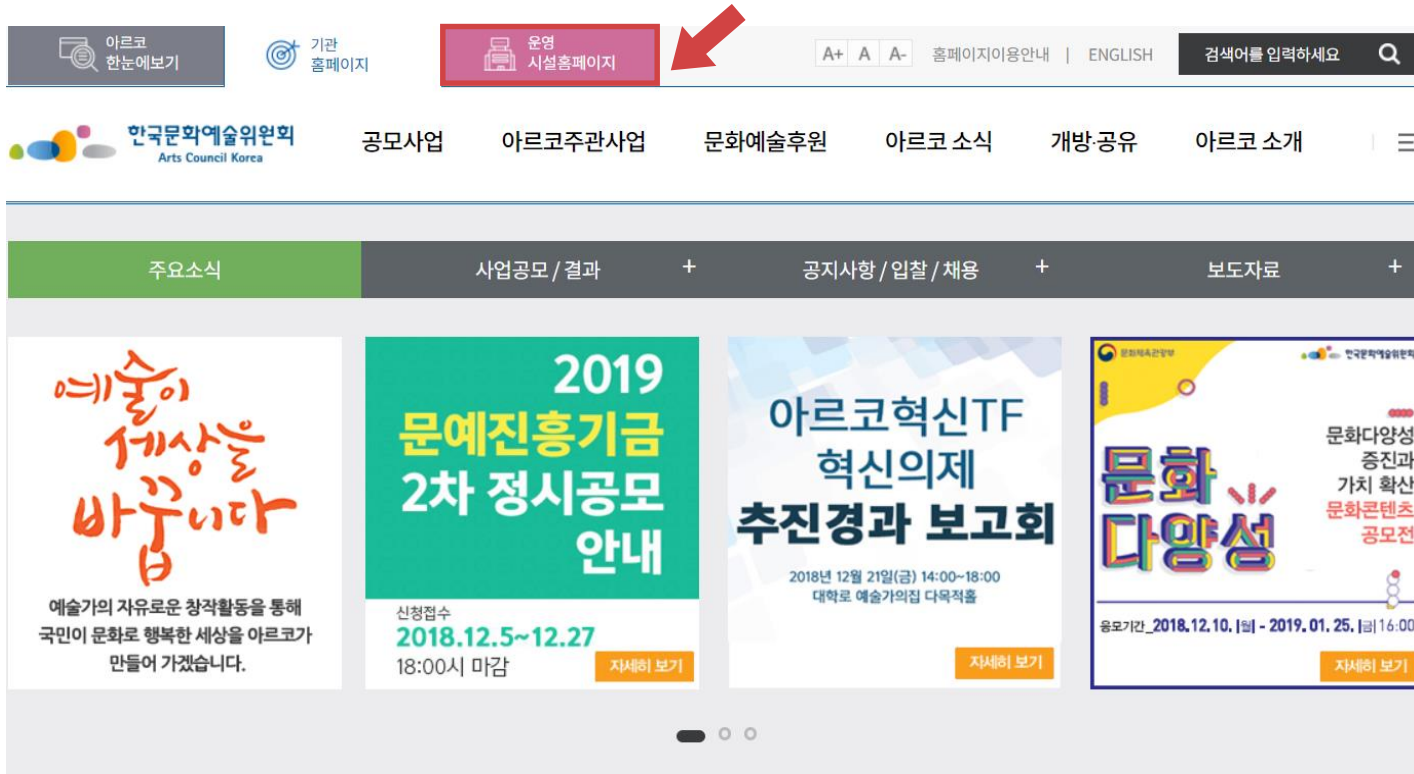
아르코 한눈에보기

기관 홈페이지

운영 시설홈페이지

A+ A A-

홈페이지이용안내 | ENGLISH

검색어를 입력하세요

한국문화예술위원회
Arts Council Korea

공모사업 아르코주관사업 문화예술후원 아르코 소식 개방·공유 아르코 소개

주요소식

사업공모 / 결과 +

공지사항 / 입찰 / 채용 +

보도자료 +

예술이 세상을 바꿉니다

예술가의 자유로운 창작활동을 통해 국민이 문화로 행복한 세상을 아르코가 만들어 가겠습니다.

2019
문예진흥기금
2차 정시공모
안내

신청접수
2018.12.5~12.27
18:00시 마감

자세히 보기

아르코혁신TF
혁신의제
추진경과 보고회

2018년 12월 21일(금) 14:00~18:00
대학로 예술가의집 다목적홀

자세히 보기

문화체육관광부

한국문화예술위원회

문화다양성
증진과
가치 확산
문화콘텐츠
공모전

문화
다양성

응모기간_2018.12.10.(월) - 2019. 01. 25.(금) 16:00

자세히 보기